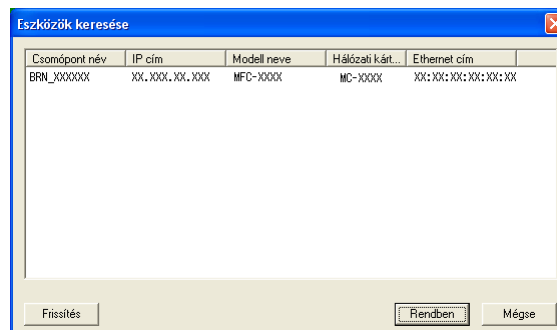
Eszközök keresése

| Csomópont név | IP cím | Modell neve | Hálózati kárt... | Ethernet cím |
|---|---|---|---|---|
| BRN_XXXXXX | XX.XXX.XX.XXX | MFC-XXXX | MC-XXXX | XX:XX:XX:XX:XX:XX |

Frissítés

Rendben

Mégse